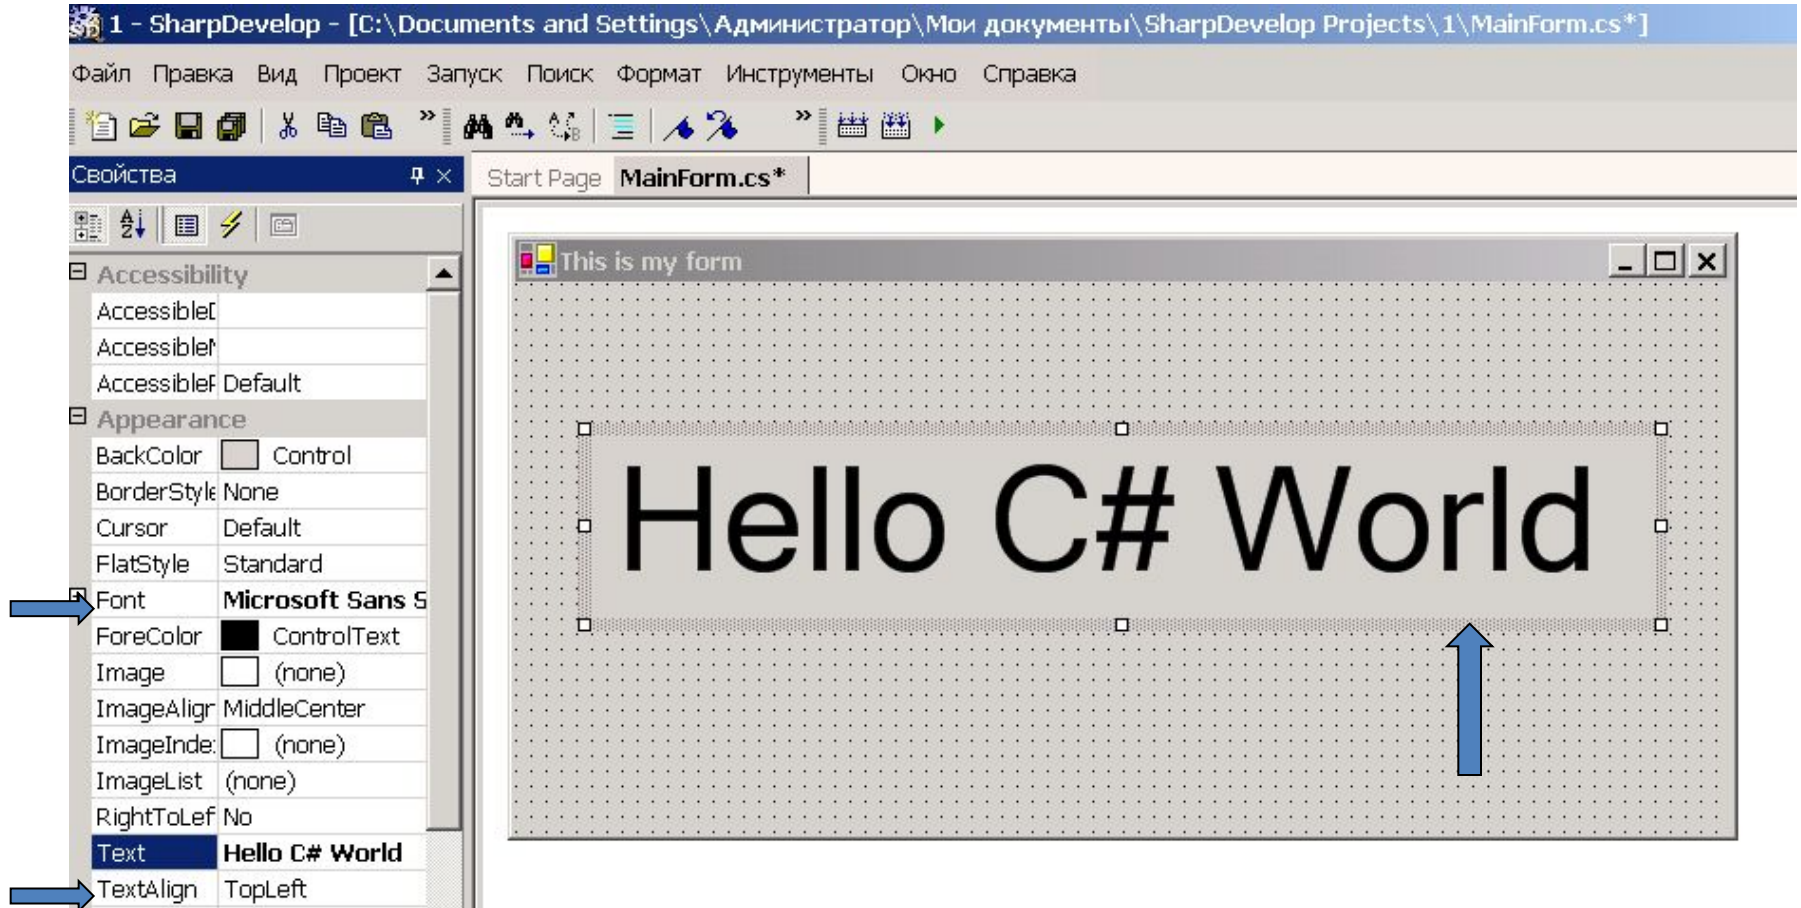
1 - SharpDevelop - [C:\Documents and Settings\Администратор\Мои документы\SharpDevelop Projects\1\MainForm.cs*]

Файл Правка Вид Проект Запуск Поиск Формат Инструменты Окно Справка

Свойства

Start Page MainForm.cs*

| Accessibility | |
|---|---|
| AccessibleI | |
| AccessibleN | |
| AccessibleF | Default |
| Appearance | |
| BackColor | Control |
| BorderStyle | None |
| Cursor | Default |
| FlatStyle | Standard |
| Font | Microsoft Sans S |
| ForeColor | ControlText |
| Image | (none) |
| ImageAlign | MiddleCenter |
| ImageInde | (none) |
| ImageList | (none) |
| RightToLef | No |
| Text | Hello C# World |
| TextAlign | TopLeft |

This is my form

Hello C# World